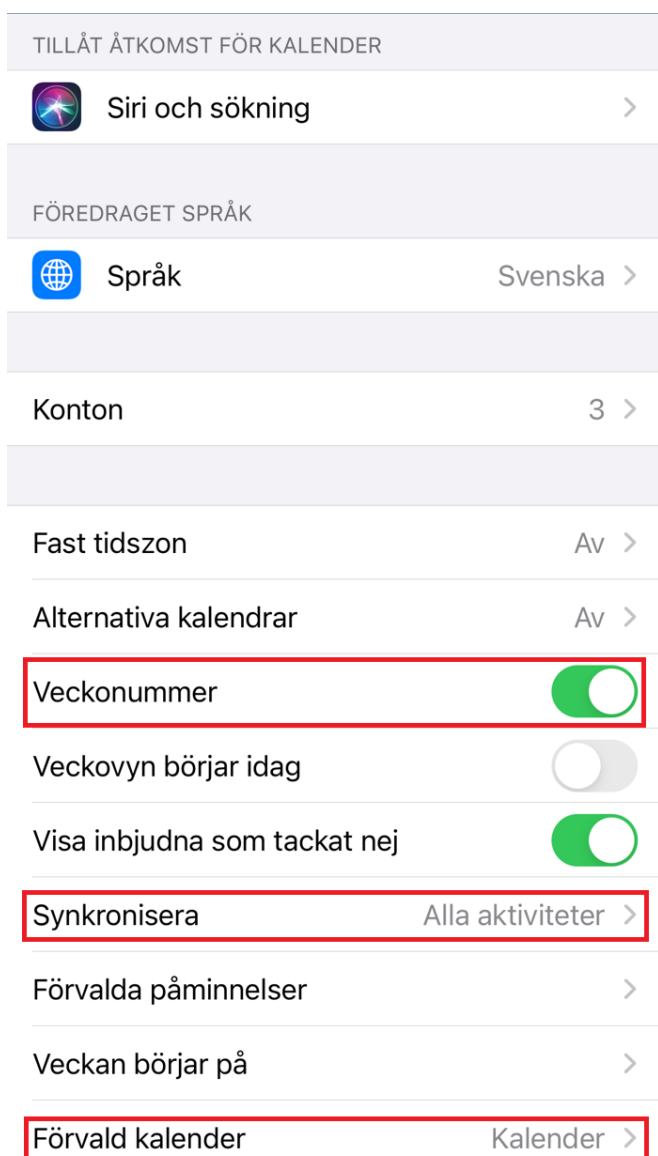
TILLÅT ÅTKOMST FÖR KALENDER

Siri och sökning >

FÖREDRAGET SPRÅK

Språk Svenska >

Konton 3 >

Fast tidszon Av >

Alternativa kalendrar Av >

Veckonummer

Veckovyn börjar idag

Visa inbjudna som tackat nej

Synkronisera Alla aktiviteter >

Förvalda påminnelser >

Veckan börjar på >

Förvald kalender Kalender >